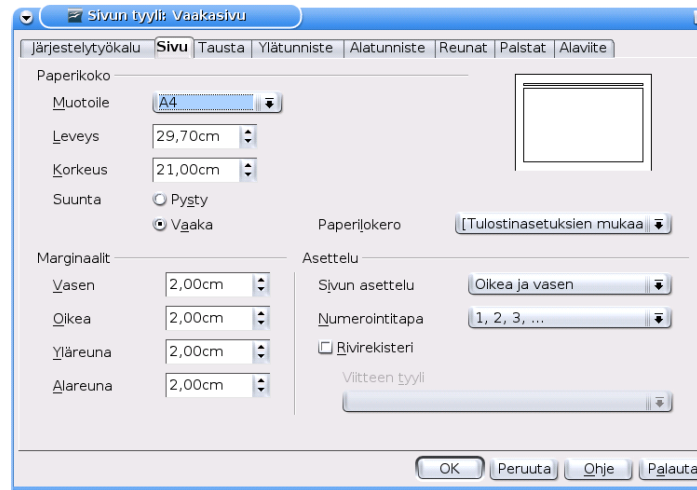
Sivun tyyli: Vaakasivu

Järjestelytyökalu | Sivu | Tausta | Ylätunniste | Alatunniste | Reunat | Palstat | Alaviite

Paperikoko

Muotoile A4

Leveys 29,70cm

Korkeus 21,00cm

Suunta Pysty

Vaaka

Paperilokero [Tulostinasetuksien mukaa

Marginaalit

Vasen 2,00cm

Oikea 2,00cm

Yläreuna 2,00cm

Alareuna 2,00cm

Asettelu

Sivun asettelu Oikea ja vasen

Numerointitapa 1, 2, 3, ...

Rivirekisteri

Viitteen tyyli

OK Peruuta Ohje Palauta